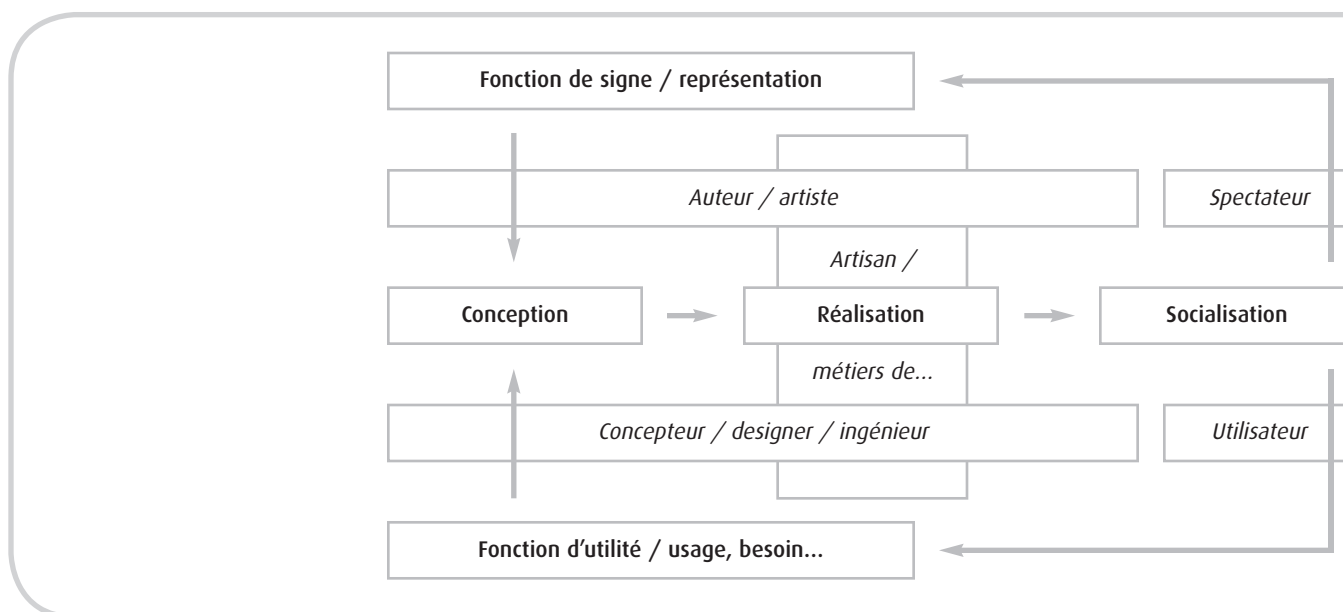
Fonction de signe / représentation

Auteur / artiste

Spectateur

Artisan /

Conception

Réalisation

Socialisation

métiers de...

Concepteur / designer / ingénieur

Utilisateur

Fonction d'utilité / usage, besoin...